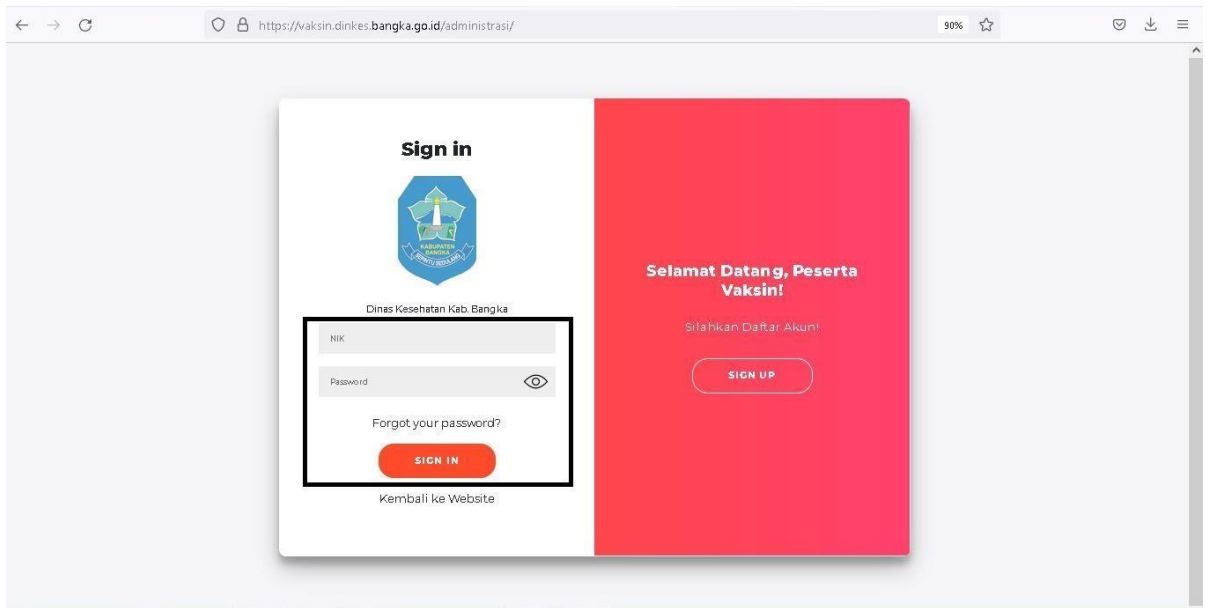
https://vaksin.dinkes.bangka.go.id/administrasi/
90%

Sign in

KABUPATEN BANGKA
SEPINTU SEDULANG

Dinas Kesehatan Kab. Bangka

NIK

Password

Forgot your password?

SIGN IN

Kembali ke Website

Selamat Datang, Peserta Vaksin!

Silahkan Daftar Akun!

SIGN UP